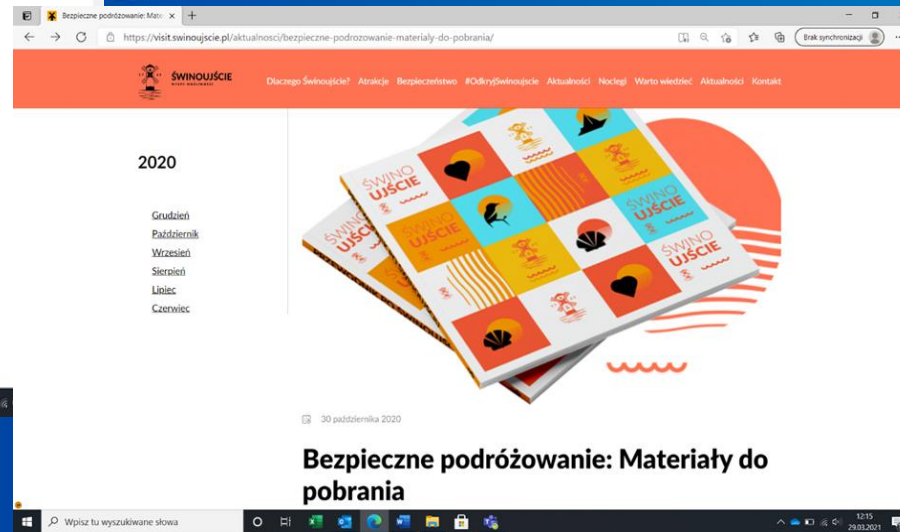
Bezpieczne podróżowanie: Mate ×

https://visit.swinoujscie.pl/aktualnosci/bezpieczne-podrozowanie-materialy-do-pobrania/

Brak synchronizacji

ŚWINOUJŚCIE

Dlaczego Świnoujście? Atrakcje Bezpieczeństwo #OdkryjŚwinoujście Aktualności Noclegi Warto wiedzieć Aktualności Kontakt

2020

Grudzień
Październik
Wrzesień
Sierpień
Lipiec
Czerwiec

ŚWINO UJŚCIE

ŚWINO UJŚCIE

ŚWINO UJŚCIE

ŚWINO UJŚCIE

ŚWINO UJŚCIE

30 października 2020

Bezpieczne podróżowanie: Materiały do pobrania

Wpisz tu wyszukiwane słowa

12:15
29.03.2021